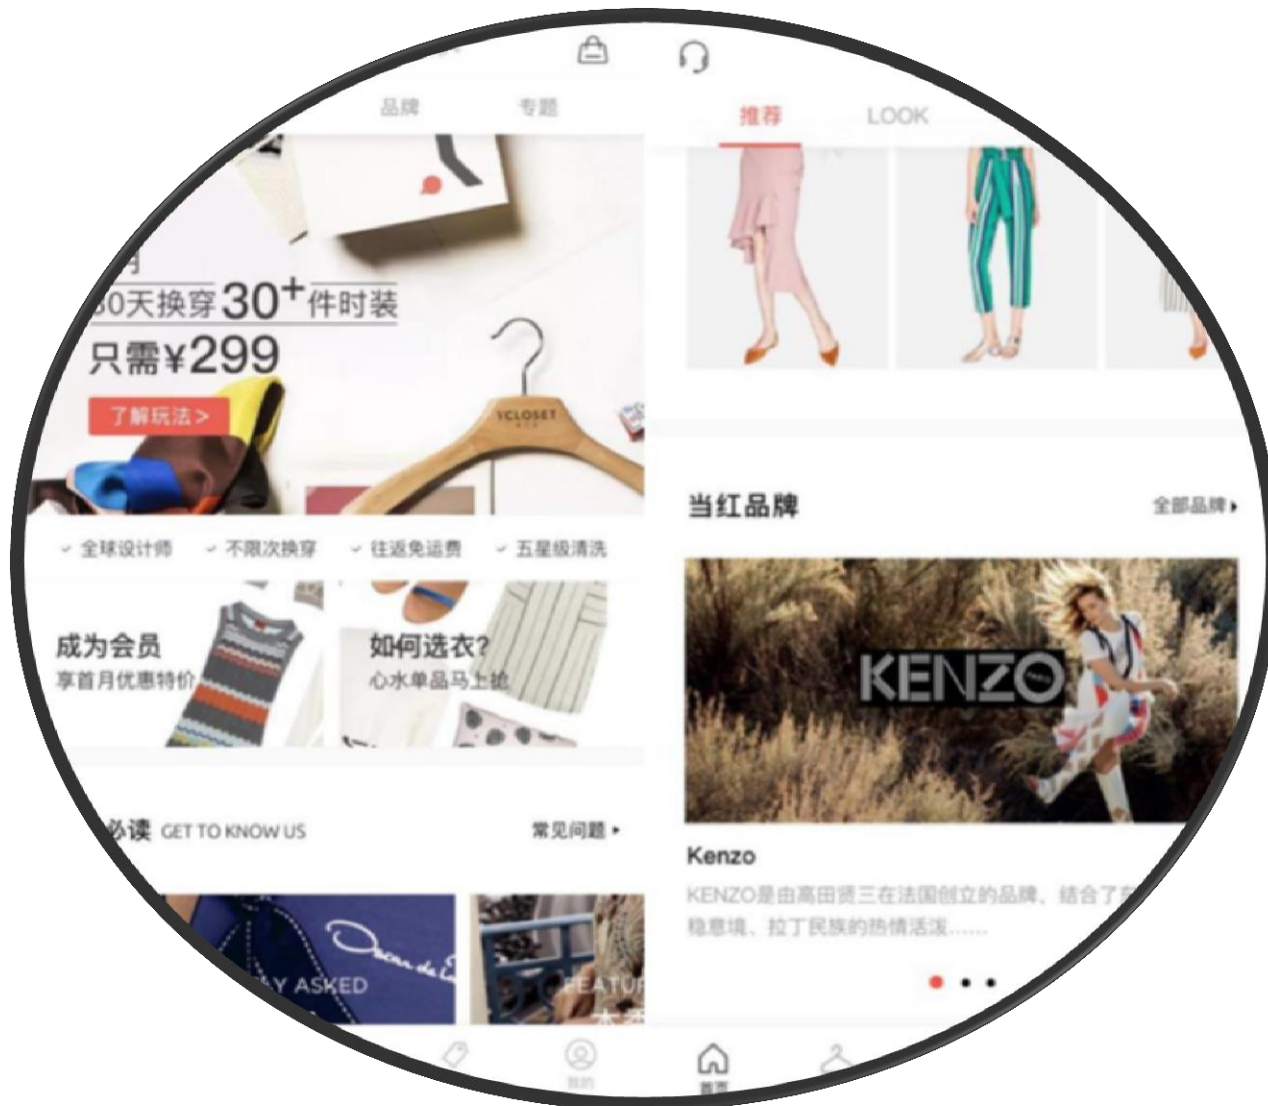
品牌 专题

月
30天换穿30⁺件时装
只需¥299
了解玩法 >

YCLOSET

✓ 全球设计师 ✓ 不限次换穿 ✓ 往返免运费 ✓ 五星级清洗

成为会员
享首月优惠特价

如何选衣?
心水单品马上抢

必读 GET TO KNOW US 常见问题 ▸

Y ASKED

FEATU

我的

推荐 LOOK

当红品牌 全部品牌 ▸

KENZO

Kenzo
KENZO是由高田贤三在法国创立的品牌，结合了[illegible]
稳意境、拉丁民族的热情活泼……

首页